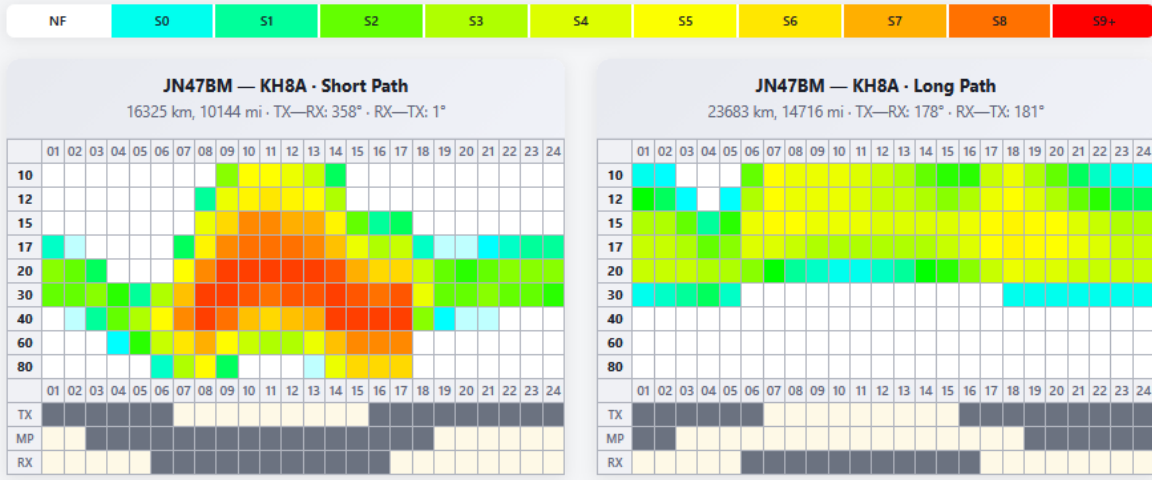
| NF | S0 | S1 | S2 | S3 | S4 | S5 | S6 | S7 | S8 | S9+ |
|---|---|---|---|---|---|---|---|---|---|---|

JN47BM — KH8A · Short Path
16325 km, 10144 mi · TX—RX: 358° · RX—TX: 1°

| | 01 | 02 | 03 | 04 | 05 | 06 | 07 | 08 | 09 | 10 | 11 | 12 | 13 | 14 | 15 | 16 | 17 | 18 | 19 | 20 | 21 | 22 | 23 | 24 |
|---|---|---|---|---|---|---|---|---|---|---|---|---|---|---|---|---|---|---|---|---|---|---|---|---|
| 10 | | | | | | | | | | | | | | | | | | | | | | | | |
| 12 | | | | | | | | | | | | | | | | | | | | | | | | |
| 15 | | | | | | | | | | | | | | | | | | | | | | | | |
| 17 | | | | | | | | | | | | | | | | | | | | | | | | |
| 20 | | | | | | | | | | | | | | | | | | | | | | | | |
| 30 | | | | | | | | | | | | | | | | | | | | | | | | |
| 40 | | | | | | | | | | | | | | | | | | | | | | | | |
| 60 | | | | | | | | | | | | | | | | | | | | | | | | |
| 80 | | | | | | | | | | | | | | | | | | | | | | | | |
| | 01 | 02 | 03 | 04 | 05 | 06 | 07 | 08 | 09 | 10 | 11 | 12 | 13 | 14 | 15 | 16 | 17 | 18 | 19 | 20 | 21 | 22 | 23 | 24 |
| TX | | | | | | | | | | | | | | | | | | | | | | | | |
| MP | | | | | | | | | | | | | | | | | | | | | | | | |
| RX | | | | | | | | | | | | | | | | | | | | | | | | |

JN47BM — KH8A · Long Path
23683 km, 14716 mi · TX—RX: 178° · RX—TX: 181°

| | 01 | 02 | 03 | 04 | 05 | 06 | 07 | 08 | 09 | 10 | 11 | 12 | 13 | 14 | 15 | 16 | 17 | 18 | 19 | 20 | 21 | 22 | 23 | 24 |
|---|---|---|---|---|---|---|---|---|---|---|---|---|---|---|---|---|---|---|---|---|---|---|---|---|
| 10 | | | | | | | | | | | | | | | | | | | | | | | | |
| 12 | | | | | | | | | | | | | | | | | | | | | | | | |
| 15 | | | | | | | | | | | | | | | | | | | | | | | | |
| 17 | | | | | | | | | | | | | | | | | | | | | | | | |
| 20 | | | | | | | | | | | | | | | | | | | | | | | | |
| 30 | | | | | | | | | | | | | | | | | | | | | | | | |
| 40 | | | | | | | | | | | | | | | | | | | | | | | | |
| 60 | | | | | | | | | | | | | | | | | | | | | | | | |
| 80 | | | | | | | | | | | | | | | | | | | | | | | | |
| | 01 | 02 | 03 | 04 | 05 | 06 | 07 | 08 | 09 | 10 | 11 | 12 | 13 | 14 | 15 | 16 | 17 | 18 | 19 | 20 | 21 | 22 | 23 | 24 |
| TX | | | | | | | | | | | | | | | | | | | | | | | | |
| MP | | | | | | | | | | | | | | | | | | | | | | | | |
| RX | | | | | | | | | | | | | | | | | | | | | | | | |